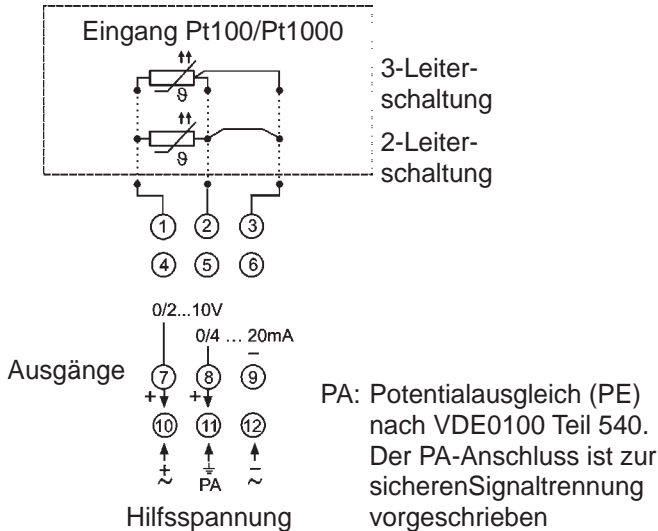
Eingang Pt100/Pt1000

ϑ

ϑ

3-Leiterschaltung

2-Leiterschaltung

1 2 3

4 5 6

0/2...10V

0/4 … 20mA

–

Ausgänge

7 8 9

+ +

10 11 12

+ ~ PA – ~

Hilfsspannung

PA: Potentialausgleich (PE) nach VDE0100 Teil 540. Der PA-Anschluss ist zur sicherenSignaltrennung vorgeschrieben